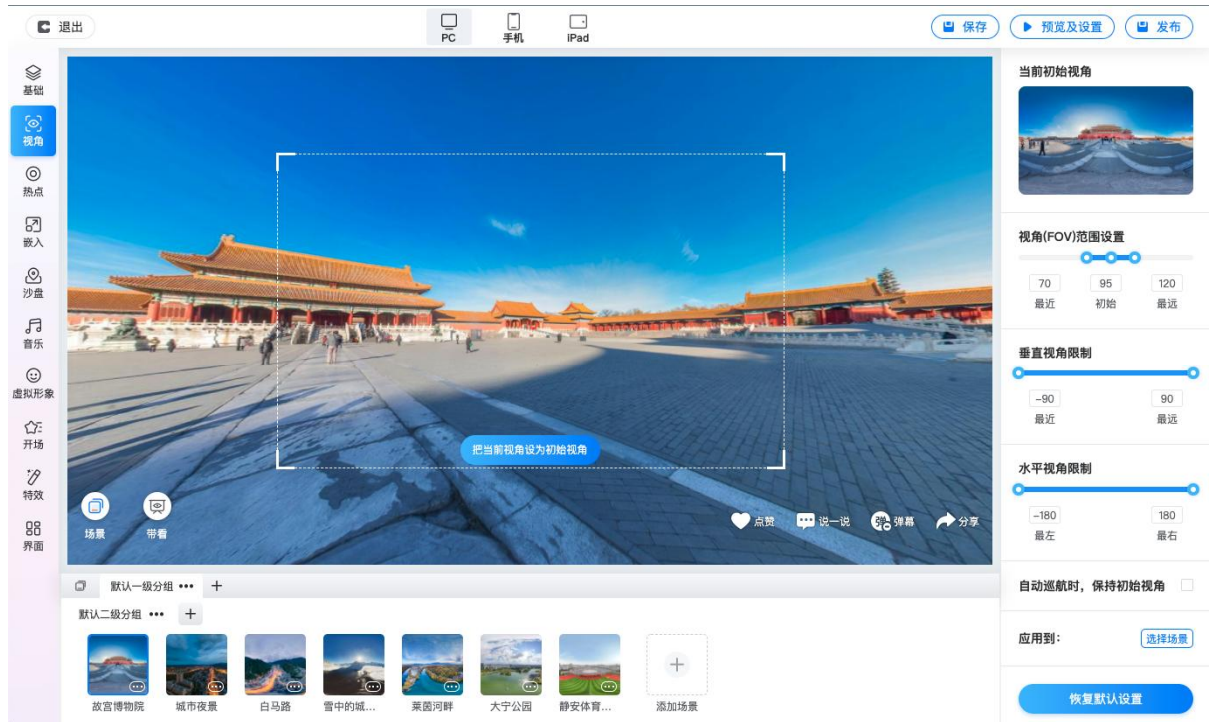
退出

PC
手机
iPad

保存
预览及设置
发布

基础
视角
热点
嵌入
沙盘
音乐
虚拟形象
开场
特效
界面

把当前视角设为初始视角

场景
带看

点赞
说一说
弹幕
分享

默认一级分组 •••
+
默认二级分组 •••
+

故宫博物院
城市夜景
白马路
雪中的城...
莱茵河畔
大宁公园
静安体育...
添加场景

当前初始视角

视角(FOV)范围设置
70
最近
95
初始
120
最远

垂直视角限制
-90
最近
90
最远

水平视角限制
-180
最左
180
最右

自动巡航时，保持初始视角

应用到:
选择场景

恢复默认设置